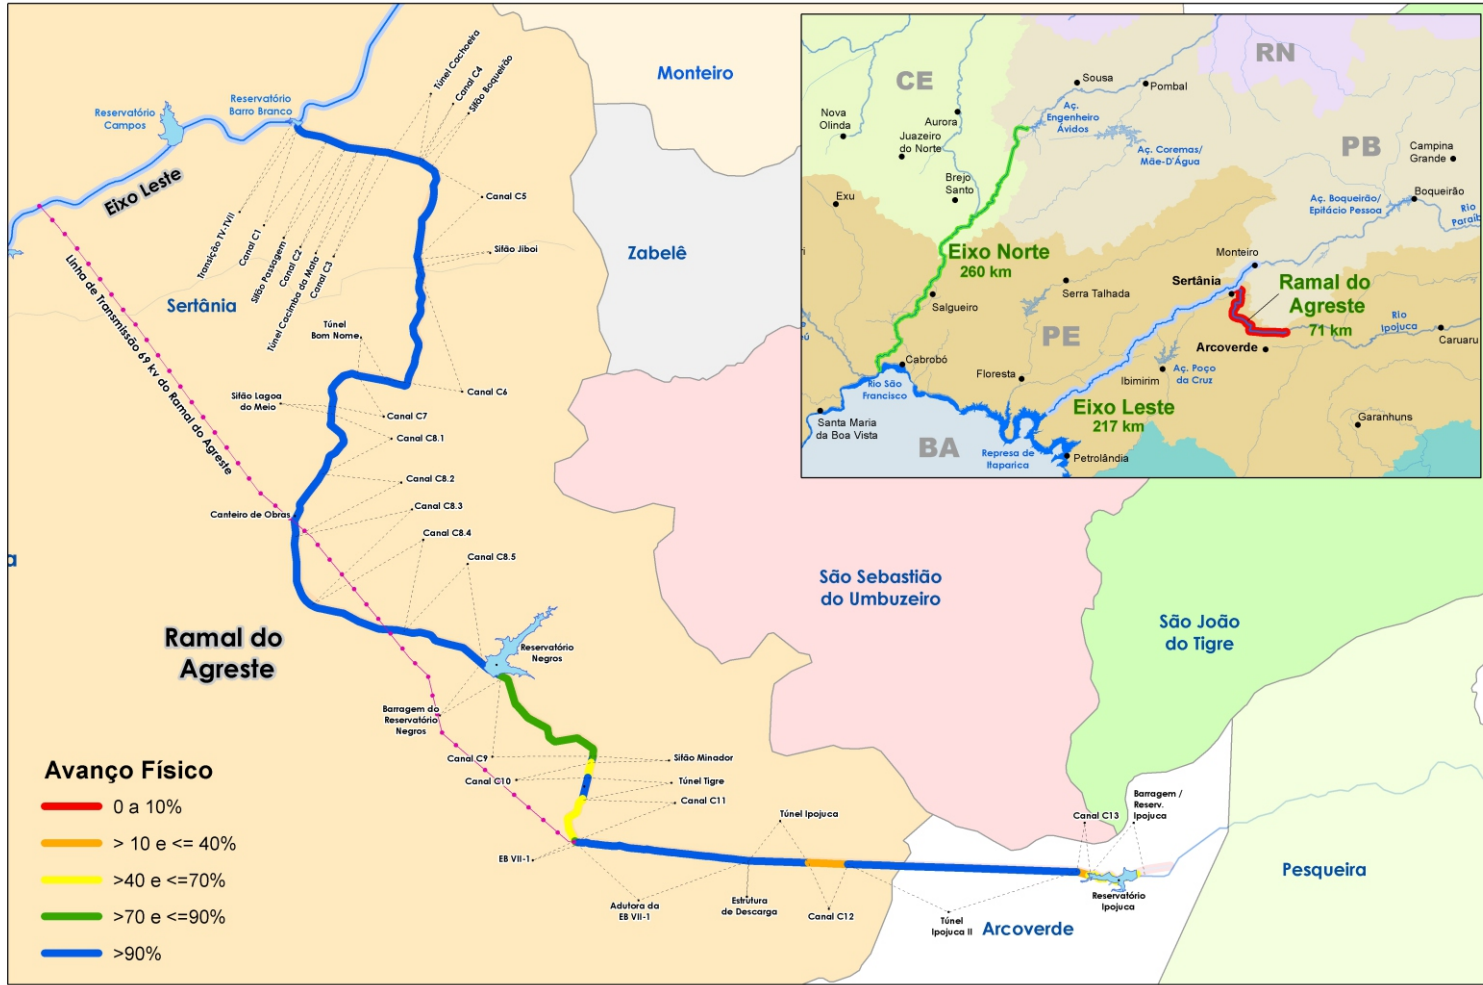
Monteiro

Zabelê

São Sebastião do Umbuzeiro

São João do Tigre

Pesqueira

Arcoverde

Sertânia

Ramal do Agreste

Eixo Leste

Reservatório Campos

Reservatório Barro Branco

Túnel Cachoeira

Canal C4

Sifão Boqueirão

Canal C5

Sifão Jiboi

Transição TV-IVII

Canal C1

Sifão Passagem

Canal C2

Túnel Cacimba da Mata

Canal C3

Túnel Bom Nome

Canal C6

Sifão Lagoa do Meio

Canal C7

Canal C8.1

Canal C8.2

Canal C8.3

Canal C8.4

Canal C8.5

Canteiro de Obras

Linha de Transmissão 69 kv do Ramal do Agreste

Reservatório Negros

Barragem do Reservatório Negros

Canal C9

Canal C10

Sifão Minador

Túnel Tigre

Canal C11

EB VII-1

Adutora da EB VII-1

Estrutura de Descarga

Túnel Ipojuca

Canal C12

Túnel Ipojuca II

Canal C13

Barragem / Reserv. Ipojuca

Reservatório Ipojuca

Avanço Físico
0 a 10%
> 10 e <= 40%
>40 e <=70%
>70 e <=90%
>90%

CE
RN
PB
PE
BA
Sousa
Pombal
Nova Olinda
Aurora
Juazeiro do Norte
Aç. Engenheiro Ávidos
Aç. Coremas/ Mãe-D'Água
Campina Grande
Brejo Santo
Exu
Aç. Boqueirão/ Epitácio Pessoa
Boqueirão
Rio Paraíba
Eixo Norte
260 km
Monteiro
Sertânia
Ramal do Agreste
71 km
Serra Talhada
Salgueiro
Rio Ipojuca
Caruaru
Arcoverde
Cabrobó
Floresta
Ibimirim
Aç. Poço da Cruz
Rio São Francisco
Eixo Leste
217 km
Garanhuns
Santa Maria da Boa Vista
Represa de Itaparica
Petrolândia